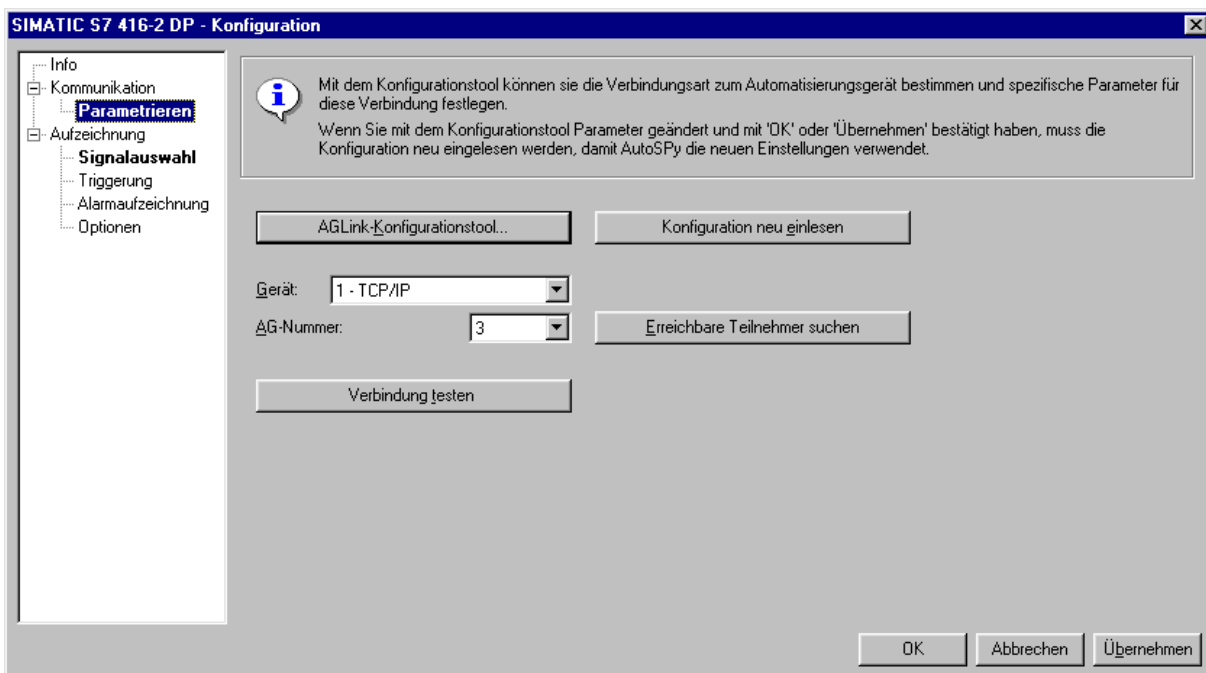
SIMATIC S7 416-2 DP - Konfiguration

Info
Kommunikation
Parametrieren
Aufzeichnung
Signalauswahl
Triggerung
Alarmaufzeichnung
Optionen

Mit dem Konfigurationstool können sie die Verbindungsart zum Automatisierungsgerät bestimmen und spezifische Parameter für diese Verbindung festlegen.

Wenn Sie mit dem Konfigurationstool Parameter geändert und mit 'OK' oder 'Übernehmen' bestätigt haben, muss die Konfiguration neu eingelesen werden, damit AutoSPy die neuen Einstellungen verwendet.

AGLink-Konfigurationstool...

Konfiguration neu einlesen

Gerät: 1 - TCP/IP

AG-Nummer: 3

Erreichbare Teilnehmer suchen

Verbindung testen

OK

Abbrechen

Übernehmen